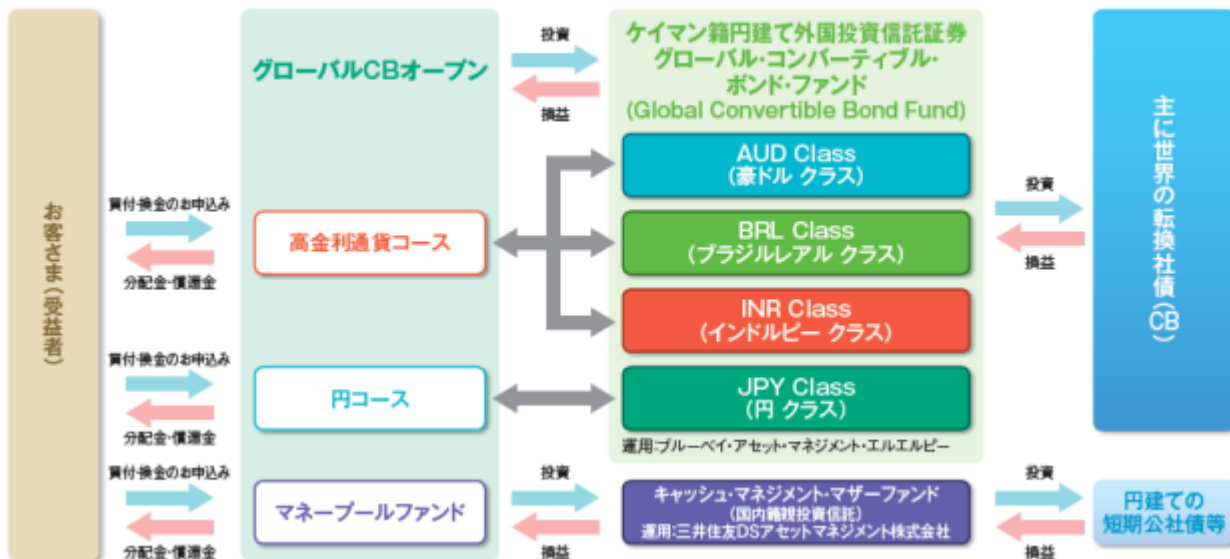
お客さま(受益者)

買付・換金のお申込み

分配金・償還金

買付・換金のお申込み

分配金・償還金

買付・換金のお申込み

分配金・償還金

グローバルCBオープン

高金利通貨コース

円コース

マネープールファンド

投資

損益

ケイマン籍円建て外国投資信託証券
グローバル・コンバーティブル・ボンド・ファンド
(Global Convertible Bond Fund)

AUD Class
(豪ドル クラス)

BRL Class
(ブラジルレアル クラス)

INR Class
(インドルピー クラス)

JPY Class
(円 クラス)

運用:ブルーベイ・アセット・マネジメント・エルエルピー

投資

損益

キャッシュ・マネジメント・マザーファンド
(国内籍親投資信託)
運用:三井住友DSアセットマネジメント株式会社

投資

損益

主に世界の転換社債(CB)

投資

損益

円建ての短期公社債等